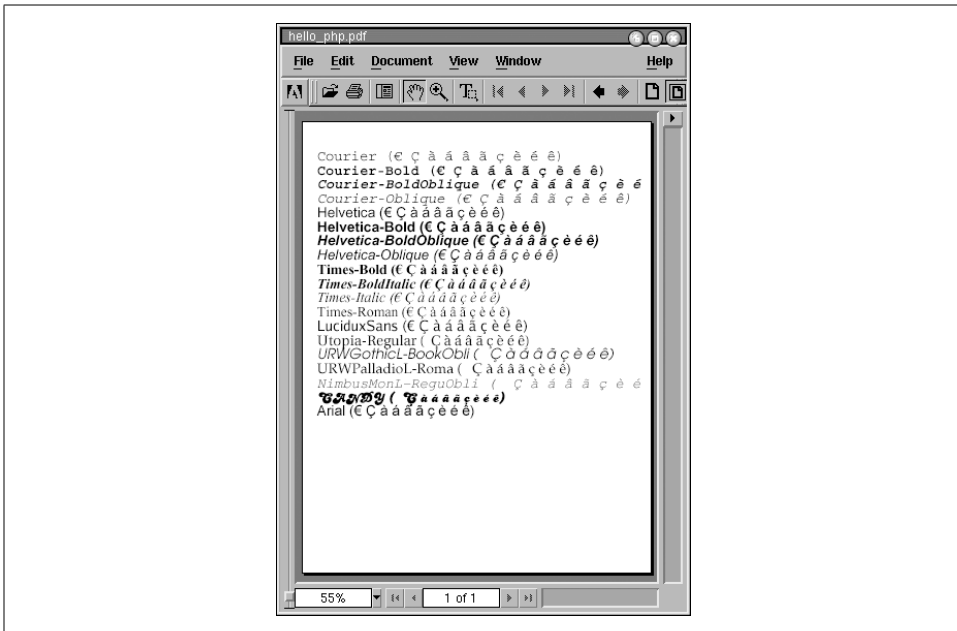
hello_php.pdf

File Edit Document View Window Help

Courier (€ Ç à á â ã ç è é ê)
Courier-Bold (€ Ç à á â ã ç è é ê)
Courier-BoldOblique (€ Ç à á â ã ç è é
Courier-Oblique (€ Ç à á â ã ç è é ê)
Helvetica (€ Ç à á â ã ç è é ê)
Helvetica-Bold (€ Ç à á â ã ç è é ê)
Helvetica-BoldOblique (€ Ç à á â ã ç è é ê)
Helvetica-Oblique (€ Ç à á â ã ç è é ê)
Times-Bold (€ Ç à á â ã ç è é ê)
Times-BoldItalic (€ Ç à á â ã ç è é ê)
Times-Italic (€ Ç à á â ã ç è é ê)
Times-Roman (€ Ç à á â ã ç è é ê)
LuciduxSans (€ Ç à á â ã ç è é ê)
Utopia-Regular ( Ç à á â ã ç è é ê)
URWGothicL-BookObli ( Ç à á â ã ç è é ê)
URWPalladioL-Roma ( Ç à á â ã ç è é ê)
NimbusMonL-ReguObli ( Ç à á â ã ç è é
CANDY ( Ç à á â ã ç è é ê)
Arial (€ Ç à á â ã ç è é ê)

55% 1 of 1